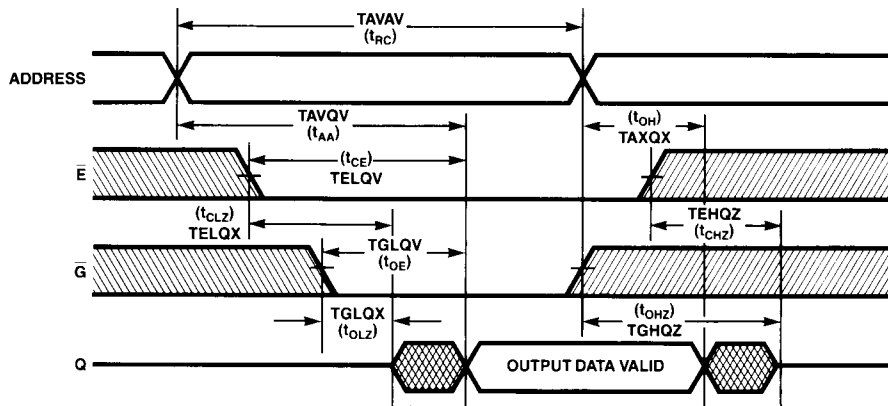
TAVAV
($t_{RC}$)

ADDRESS

TAVQV
($t_{AA}$)

($t_{OH}$)
TAXQX

$\overline{E}$

($t_{CE}$)
TELQV

($t_{CLZ}$)
TELQX

TEHQZ
($t_{CHZ}$)

$\overline{G}$

TGLQV
($t_{OE}$)

TGLQX
($t_{OLZ}$)

($t_{OHZ}$)
TGHQZ

Q

OUTPUT DATA VALID